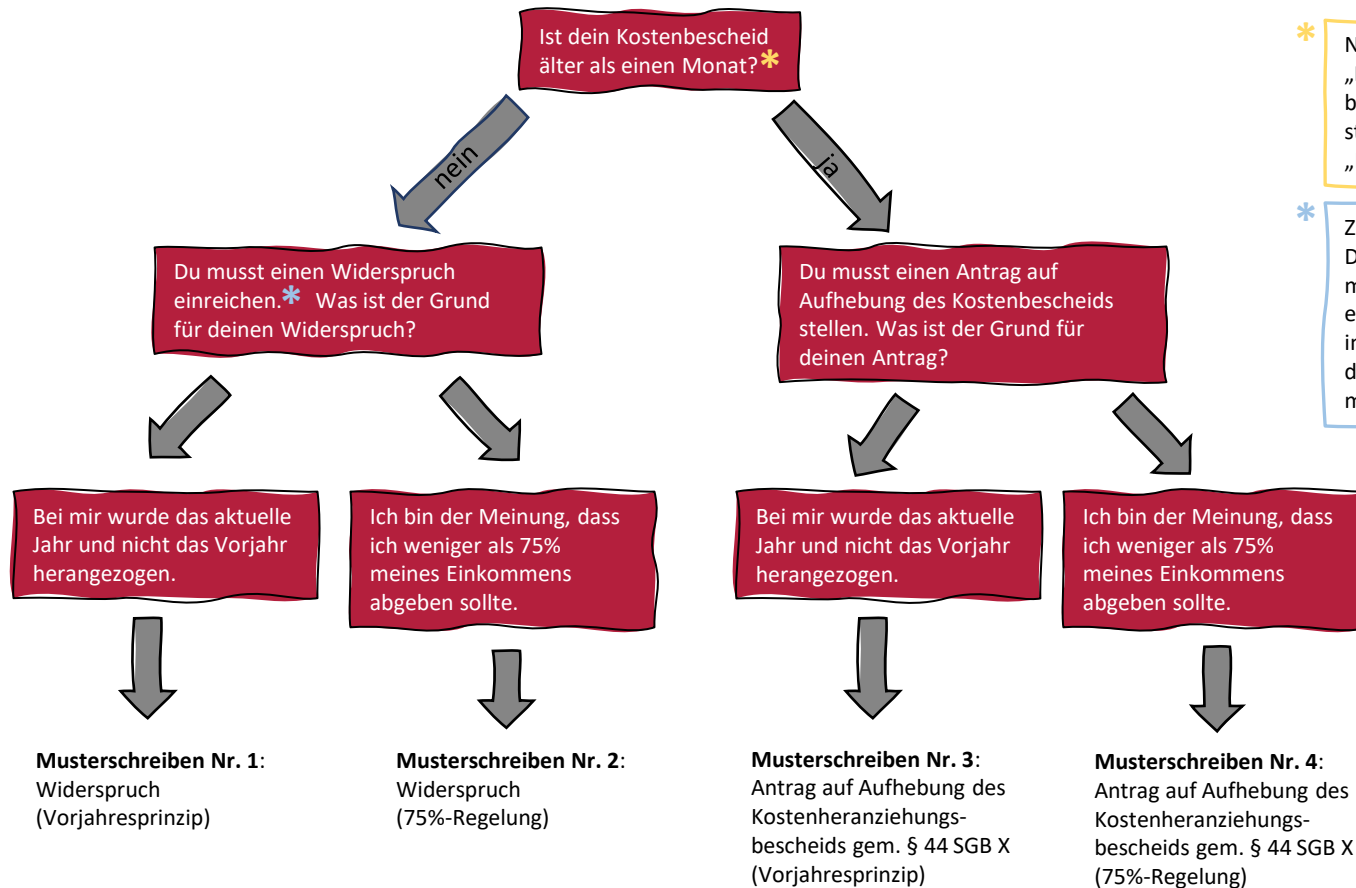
Ist dein Kostenbescheid älter als einen Monat?*

nein

ja

Du musst einen Widerspruch einreichen.* Was ist der Grund für deinen Widerspruch?

Du musst einen Antrag auf Aufhebung des Kostenbescheids stellen. Was ist der Grund für deinen Antrag?

Bei mir wurde das aktuelle Jahr und nicht das Vorjahr herangezogen.

Ich bin der Meinung, dass ich weniger als 75% meines Einkommens abgeben sollte.

Bei mir wurde das aktuelle Jahr und nicht das Vorjahr herangezogen.

Ich bin der Meinung, dass ich weniger als 75% meines Einkommens abgeben sollte.

**Musterschreiben Nr. 1**: Widerspruch (Vorjahresprinzip)

**Musterschreiben Nr. 2**: Widerspruch (75%-Regelung)

**Musterschreiben Nr. 3**: Antrag auf Aufhebung des Kostenheranziehungsbescheids gem. § 44 SGB X (Vorjahresprinzip)

**Musterschreiben Nr. 4**: Antrag auf Aufhebung des Kostenheranziehungsbescheids gem. § 44 SGB X (75%-Regelung)

* N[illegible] „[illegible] b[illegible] st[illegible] „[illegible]

* Z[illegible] D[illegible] m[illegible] e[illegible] in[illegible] d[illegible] m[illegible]